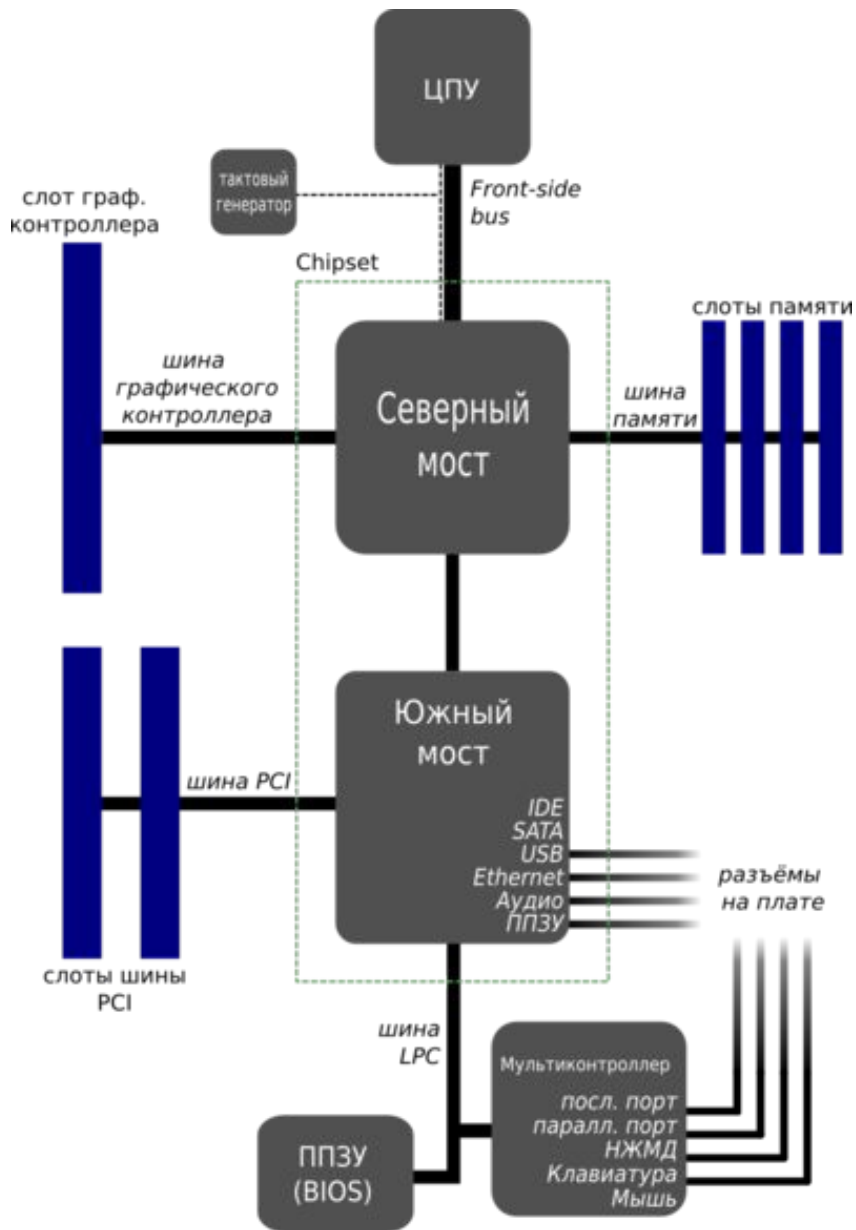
ЦПУ

тактовый генератор

Front-side bus

слот граф. контроллера

Chipset

слоты памяти

шина графического контроллера

Северный мост

шина памяти

Южный мост

шина PCI

IDE
SATA
USB
Ethernet
Аудио
ППЗУ

разъёмы на плате

слоты шины PCI

шина LPC

Мультиконтроллер
посл. порт
паралл. порт
НЖМД
Клавиатура
Мышь

ППЗУ (BIOS)